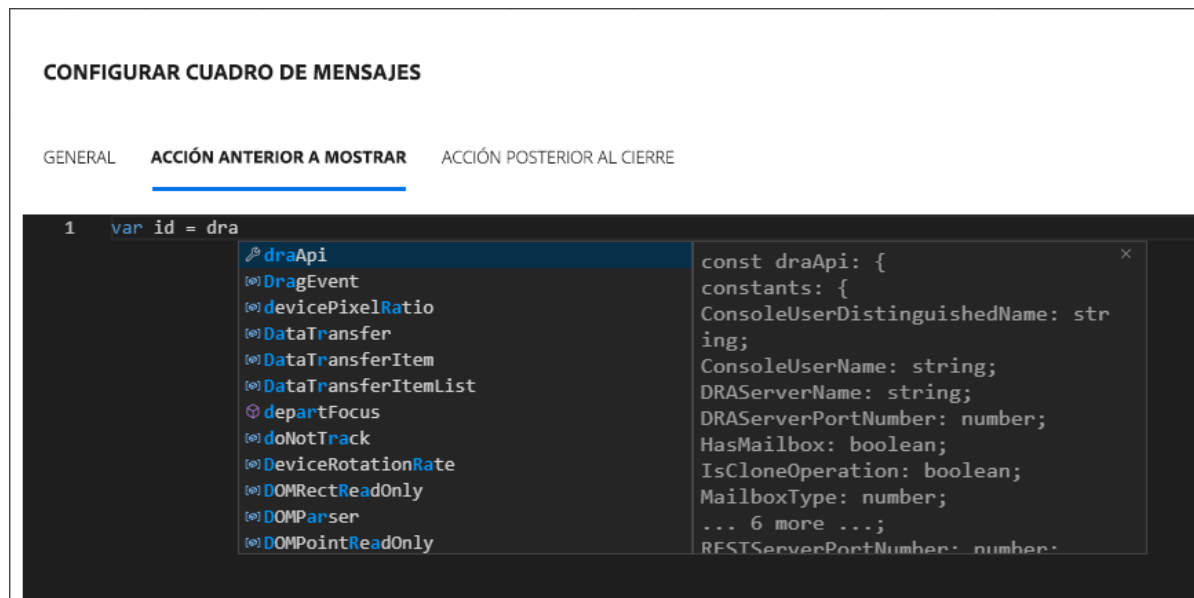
CONFIGURAR CUADRO DE MENSAJES

GENERAL    ACCIÓN ANTERIOR A MOSTRAR    ACCIÓN POSTERIOR AL CIERRE

1 var id = dra

draApi
DragEvent
devicePixelRatio
DataTransfer
DataTransferItem
DataTransferItemList
departFocus
doNotTrack
DeviceRotationRate
DOMRectReadOnly
DOMParser
DOMPointReadOnly

const draApi: {
constants: {
ConsoleUserDistinguishedName: string;
ConsoleUserName: string;
DRAServerName: string;
DRAServerPortNumber: number;
HasMailbox: boolean;
IsCloneOperation: boolean;
MailboxType: number;
... 6 more ...;
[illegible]

×